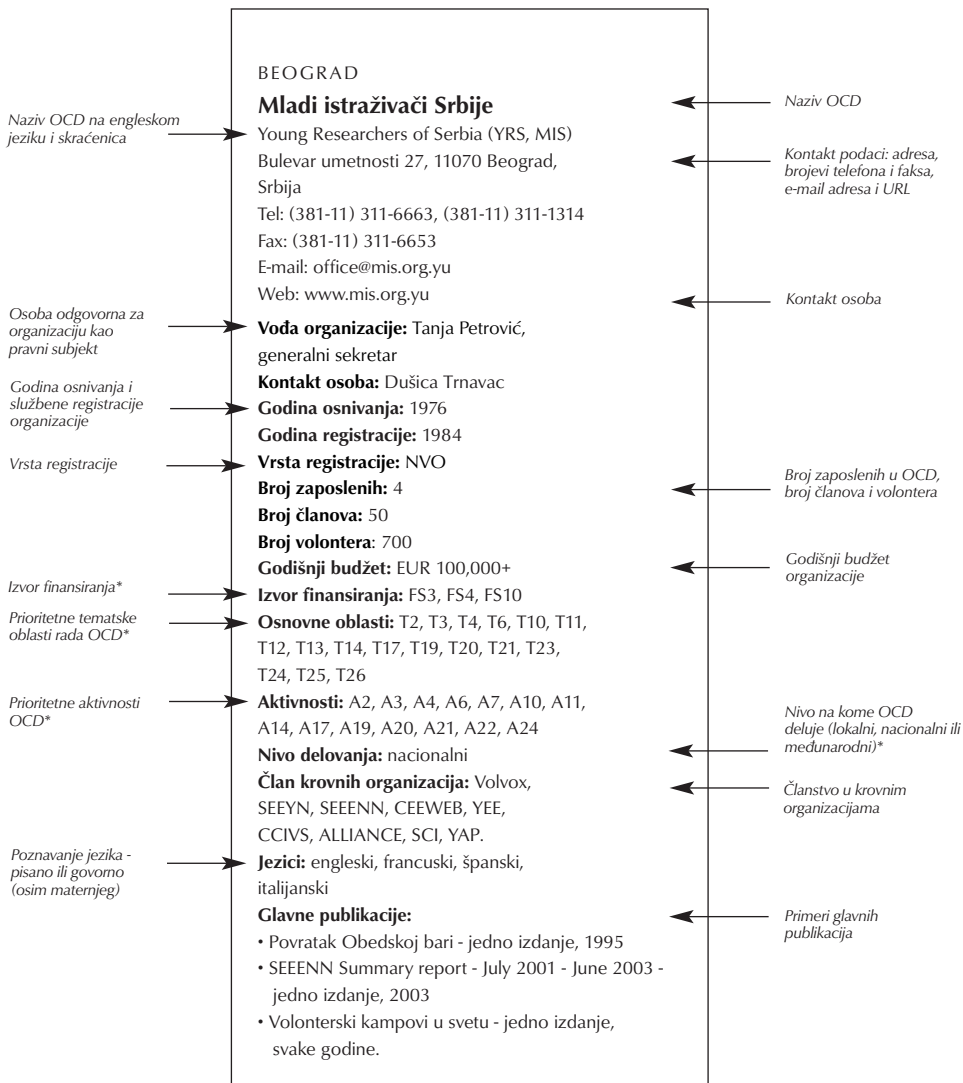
BEOGRAD

Naziv OCD

**Mladi istraživači Srbije**

Naziv OCD na engleskom jeziku i skraćenica

Young Researchers of Serbia (YRS, MIS)
Bulevar umetnosti 27, 11070 Beograd, Srbija
Tel: (381-11) 311-6663, (381-11) 311-1314
Fax: (381-11) 311-6653
E-mail: office@mis.org.yu
Web: www.mis.org.yu

Kontakt podaci: adresa, brojevi telefona i faksa, e-mail adresa i URL

Kontakt osoba

Osoba odgovorna za organizaciju kao pravni subjekt

**Vođa organizacije:** Tanja Petrović, generalni sekretar
**Kontakt osoba:** Dušica Trnavac

Godina osnivanja i službene registracije organizacije

**Godina osnivanja:** 1976
**Godina registracije:** 1984

Vrsta registracije

**Vrsta registracije:** NVO

Broj zaposlenih u OCD, broj članova i volontera

**Broj zaposlenih:** 4
**Broj članova:** 50
**Broj volontera**: 700

Godišnji budžet organizacije

**Godišnji budžet:** EUR 100,000+

Izvor finansiranja*

**Izvor finansiranja:** FS3, FS4, FS10

Prioritetne tematske oblasti rada OCD*

**Osnovne oblasti:** T2, T3, T4, T6, T10, T11, T12, T13, T14, T17, T19, T20, T21, T23, T24, T25, T26

Prioritetne aktivnosti OCD*

**Aktivnosti:** A2, A3, A4, A6, A7, A10, A11, A14, A17, A19, A20, A21, A22, A24

Nivo na kome OCD deluje (lokalni, nacionalni ili međunarodni)*

**Nivo delovanja:** nacionalni

Članstvo u krovnim organizacijama

**Član krovnih organizacija:** Volvox, SEEYN, SEEENN, CEEWEB, YEE, CCIVS, ALLIANCE, SCI, YAP.

Poznavanje jezika - pisano ili govorno (osim maternjeg)

**Jezici:** engleski, francuski, španski, italijanski

Primeri glavnih publikacija

**Glavne publikacije:**
• Povratak Obedskoj bari - jedno izdanje, 1995
• SEEENN Summary report - July 2001 - June 2003 - jedno izdanje, 2003
• Volonterski kampovi u svetu - jedno izdanje, svake godine.